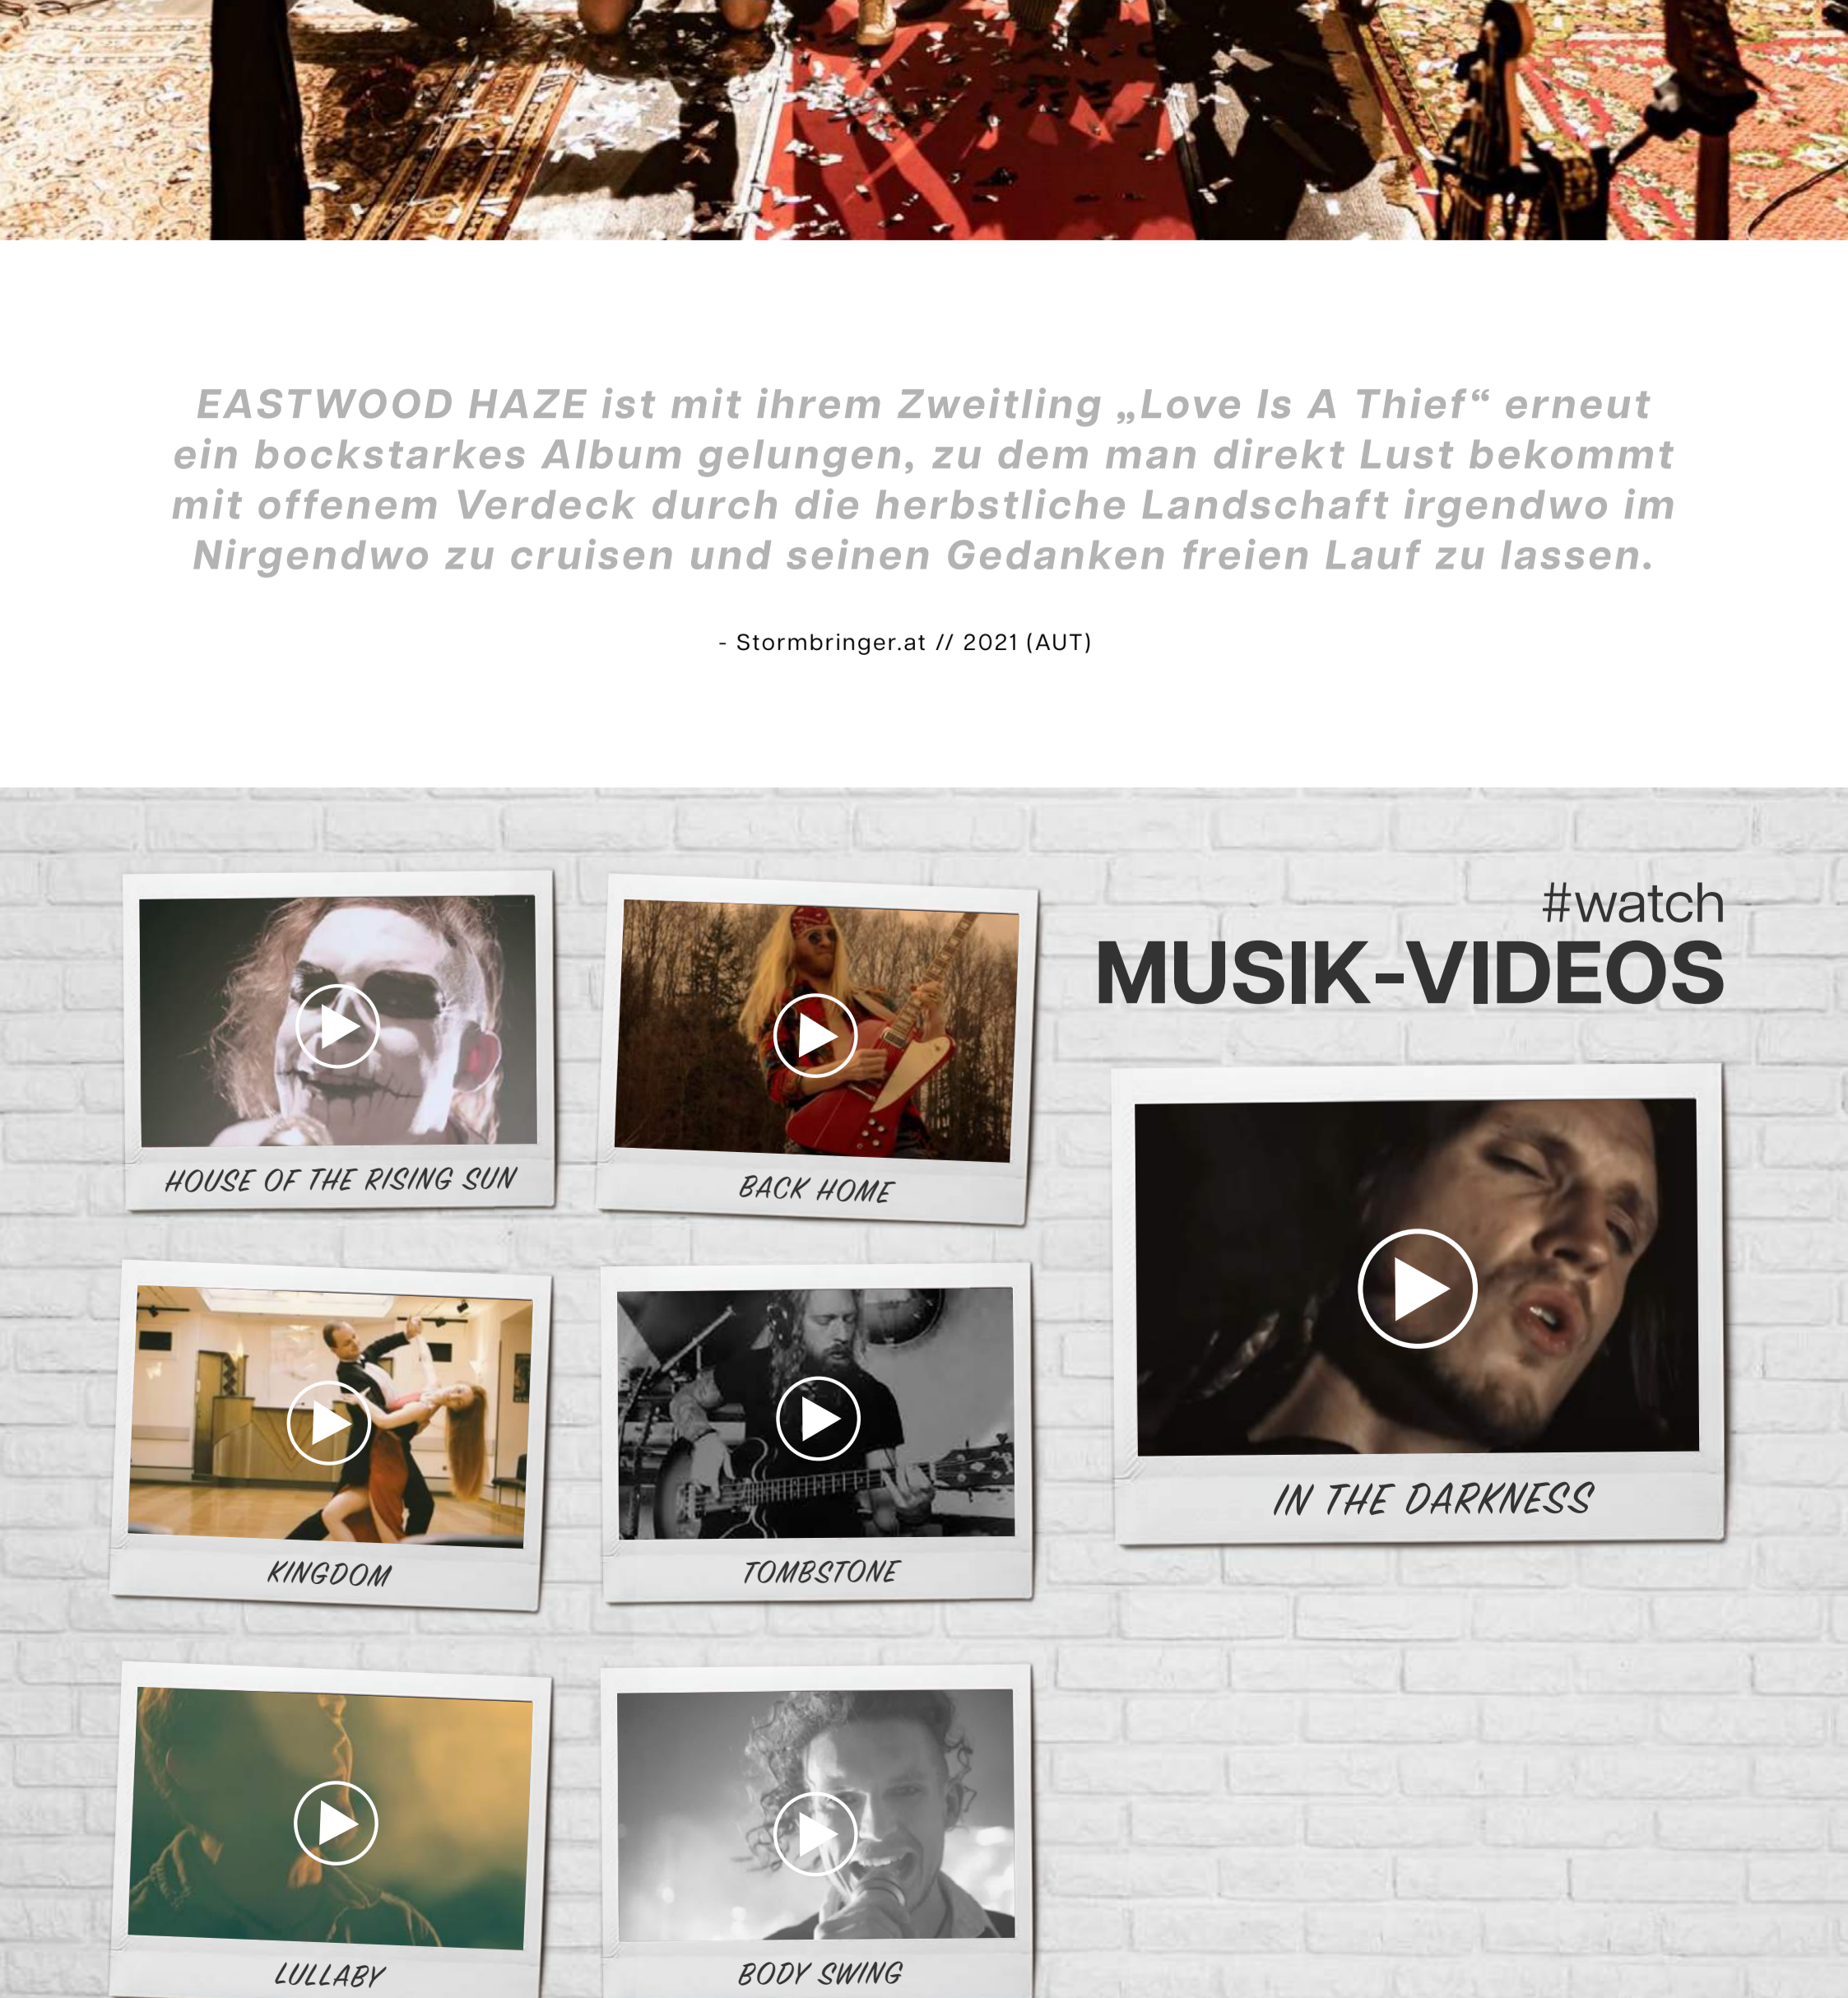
EASTWOOD HAZE ist mit ihrem Zweitling „Love Is A Thief“ erneut ein bockstarkes Album gelungen, zu dem man direkt Lust bekommt mit offenem Verdeck durch die herbstliche Landschaft irgendwo im Nirgendwo zu cruisen und seinen Gedanken freien Lauf zu lassen.

- Stormbringer.at // 2021 (AUT)

#watch
MUSIK-VIDEOS

HOUSE OF THE RISING SUN

BACK HOME

IN THE DARKNESS

KINGDOM

TOMBSTONE

LULLABY

BODY SWING